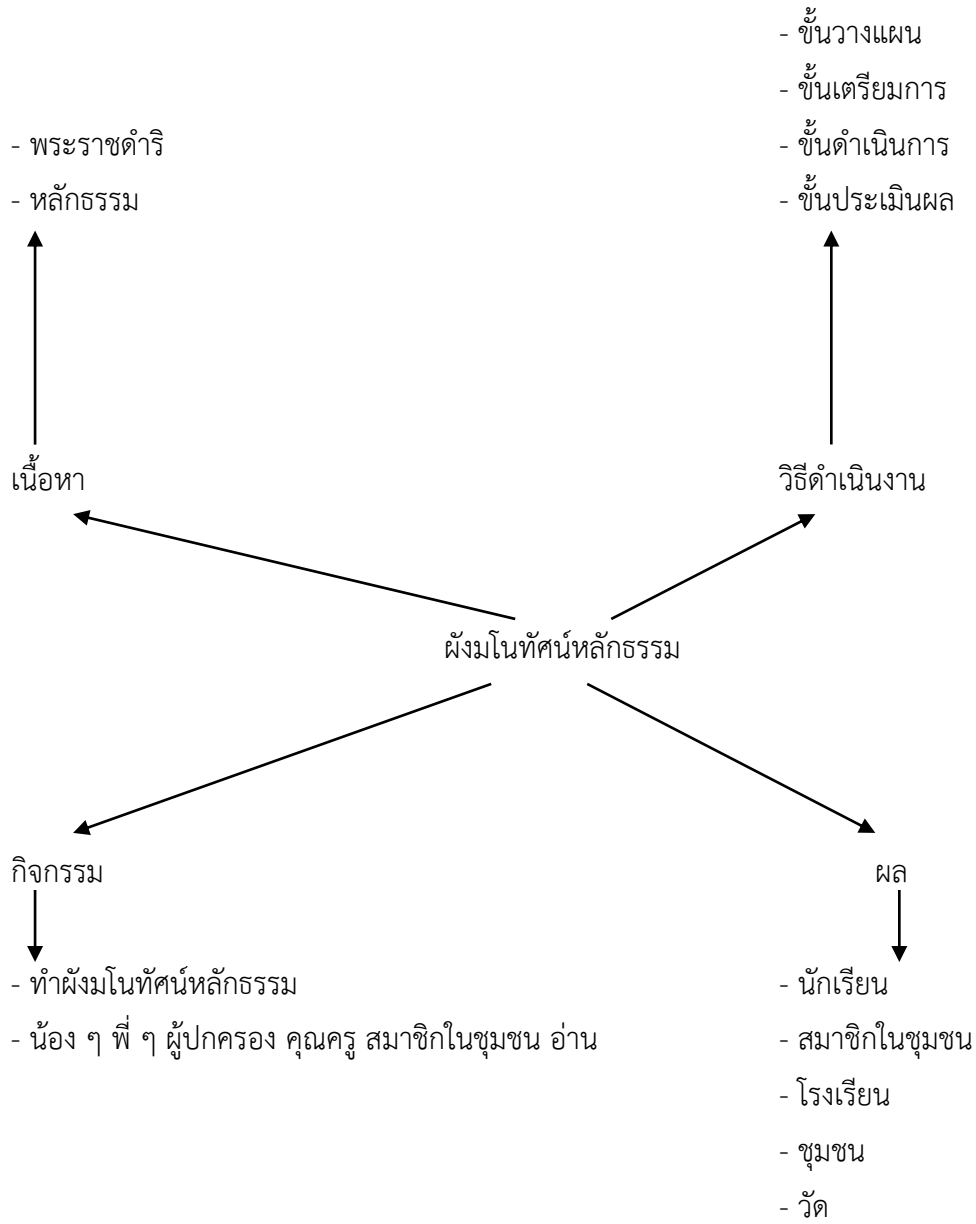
- ขั้นวางแผน
- ขั้นเตรียมการ
- ขั้นดำเนินการ
- ขั้นประเมินผล

- พระราชดำริ
- หลักธรรม

เนื้อหา

วิธีดำเนินงาน

ผังมโนทัศน์หลักธรรม

กิจกรรม

ผล

- ทำผังมโนทัศน์หลักธรรม
- น้อง ๆ พี่ ๆ ผู้ปกครอง คุณครู สมาชิกในชุมชน อ่าน

- นักเรียน
- สมาชิกในชุมชน
- โรงเรียน
- ชุมชน
- วัด